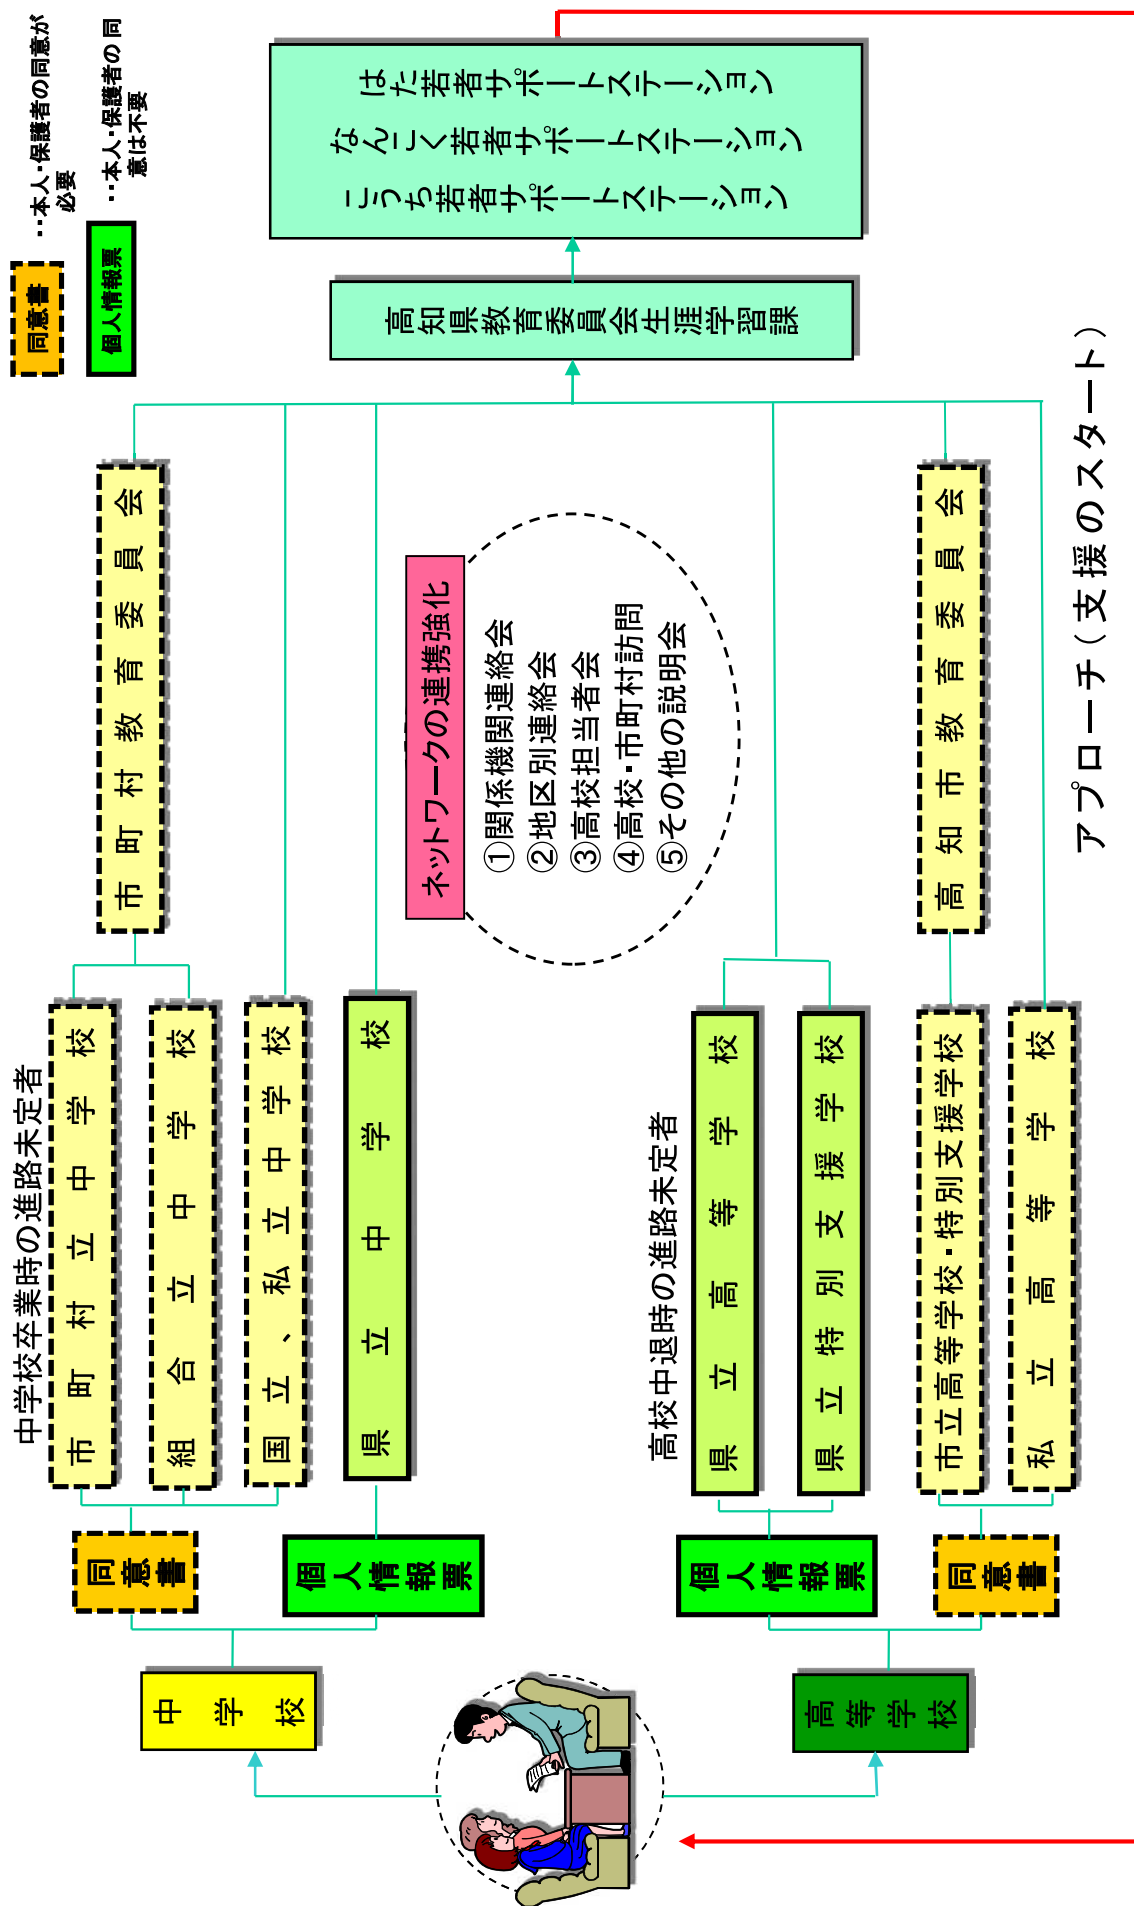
同意書 ・・本人・保護者の同意が必要

個人情報票 ・・本人・保護者の同意は不要

はた若者サポートステーション
なんこく若者サポートステーション
こうち若者サポートステーション

高知県教育委員会生涯学習課

アプローチ（支援のスタート）

市町村教育委員会

高知市教育委員会

ネットワークの連携強化
①関係機関連絡会
②地区別連絡会
③高校担当者会
④高校・市町村訪問
⑤その他の説明会

中学校卒業時の進路未定者
市町村立中学校
組合立中学校
国立、私立中学校
県立中学校

高校中退時の進路未定者
県立高等学校
県立特別支援学校
市立高等学校・特別支援学校
私立高等学校

同意書
個人情報票
個人情報票
同意書

中学校
高等学校